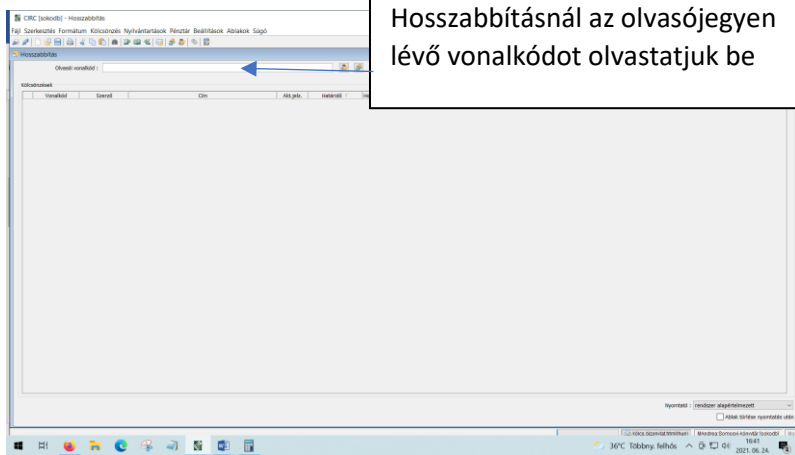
CIRC [sokodb] - Hosszabbítás

Fájl Szerkesztés Formátum Kölcsönzés Nyilvántartások Pénztár Beállítások Ablakok Súgó

Hosszabbítás

Olvasói vonalkód :

Kölcsönzések

| Vonalkód | Szerző | Cím | Akt.jelz. | Határidő |
|---|---|---|---|---|

Hosszabbításnál az olvasójegyen lévő vonalkódot olvastatjuk be

Nyomtató : rendszer alapértelmezett

Ablak törlése nyomtatás után

Kölcs (szám/azt.fő/mű/fém) | Mindrea Szmooni-könyvtár [sokodb]

36°C Többny. felhős 16:41 2021. 06. 24.